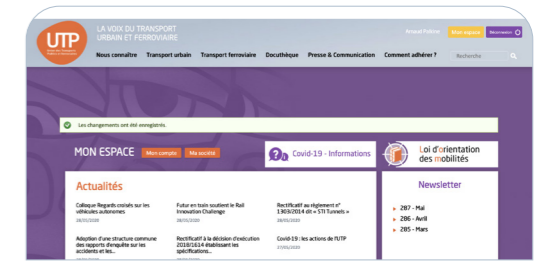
UTP
LA VOIX DU TRANSPORT URBAIN ET FERROVIAIRE

Annual Politics Mon espace Déconnexion

Nous connaître Transport urbain Transport ferroviaire Docuthèque Presse & Communication Comment adhérer ? Recherche

Les changements ont été enregistrés.

MON ESPACE Mon compte Ma société

Covid-19 - Informations

Loi d'orientation des mobilités

Actualités

Colloque Regards croisés sur les véhicules autonomes
28/05/2020

Futur en train soutient le Rail Innovation Challenge
28/05/2020

Rectificatif au règlement n° 1303/2014 dit « STI Tunnels »
28/05/2020

Adoption d'une structure commune des rapports d'enquête sur les accidents et les...

Rectificatif à la décision d'exécution 2018/1614 établissant les spécifications...

Covid-19 : les actions de l'UTP
27/05/2020

Newsletter

287 - Mai
286 - Avril
285 - Mars